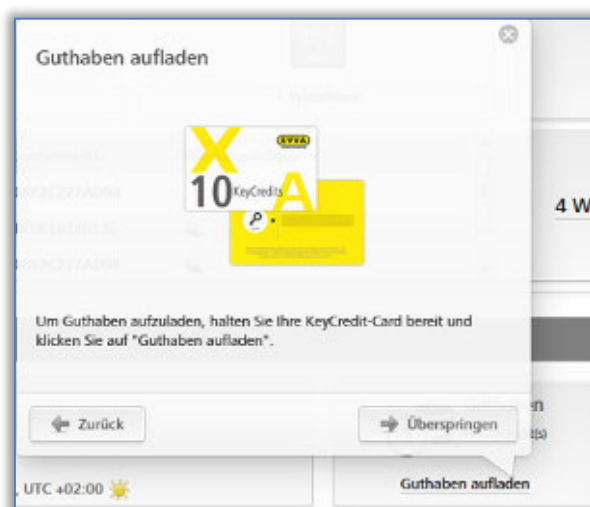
Guthaben aufladen

EVVA
X
10 KeyCredits
A

4 W

Um Guthaben aufzuladen, halten Sie Ihre KeyCredit-Card bereit und klicken Sie auf "Guthaben aufladen".

Zurück

Überspringen

, UTC +02:00

Guthaben aufladen